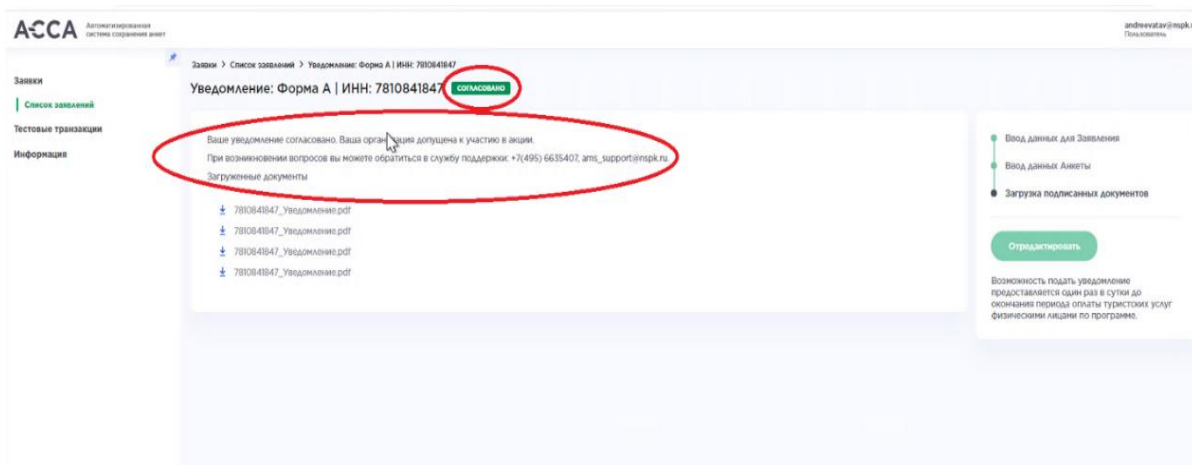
АССА Автоматизированная система сохранения анкет

andreevatav@nspk.r
Пользователь

Заявки
Список заявлений
Тестовые транзакции
Информация

Заявки > Список заявлений > Уведомление: Форма А | ИНН: 7810841847

Уведомление: Форма А | ИНН: 7810841847 СОГЛАСОВАНО

Ваше уведомление согласовано. Ваша организация допущена к участию в акции.

При возникновении вопросов вы можете обратиться в службу поддержки: +7(495) 6635407, ams_support@nspk.ru.

Загруженные документы

7810841847_Уведомление.pdf
7810841847_Уведомление.pdf
7810841847_Уведомление.pdf
7810841847_Уведомление.pdf

Ввод данных для Заявления
Ввод данных Анкеты
Загрузка подписанных документов

Отредактировать

Возможность подать уведомление предоставляется один раз в сутки до окончания периода оплаты туристских услуг физическими лицами по программе.